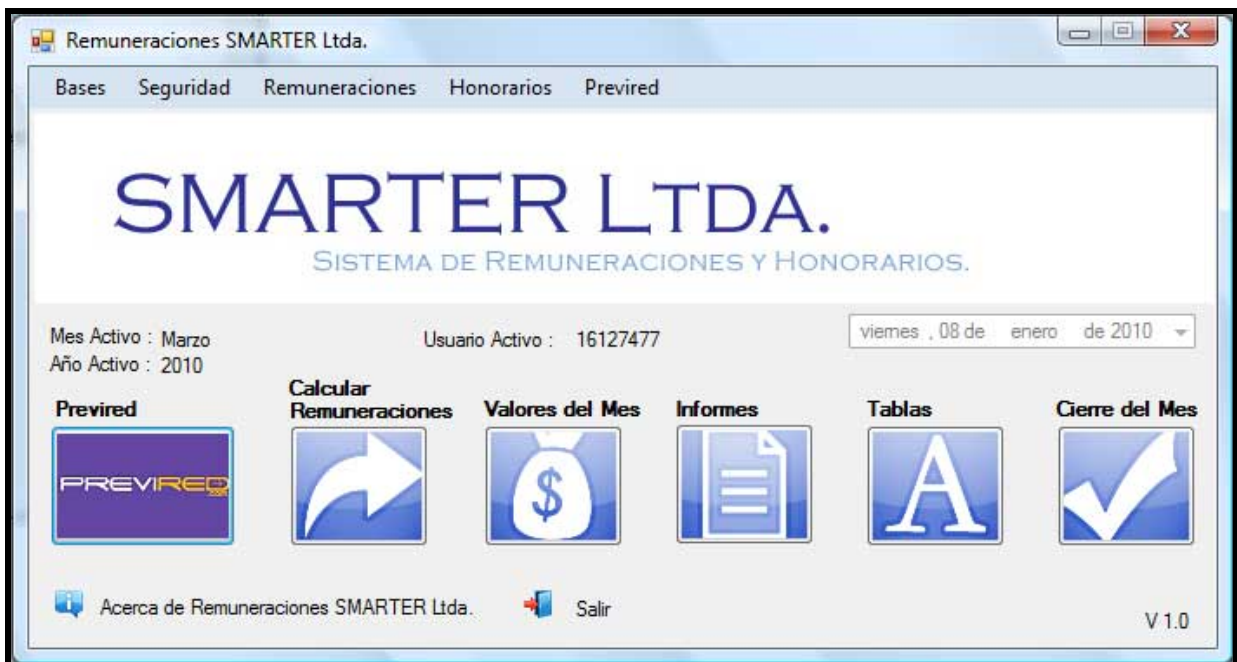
Remuneraciones SMARTER Ltda.

Bases Seguridad Remuneraciones Honorarios Previred

SMARTER LTDA.

SISTEMA DE REMUNERACIONES Y HONORARIOS.

Mes Activo : Marzo
Año Activo : 2010

Usuario Activo : 16127477

viernes , 08 de enero de 2010

Previred

Calcular Remuneraciones

Valores del Mes

Informes

Tablas

Cierre del Mes

PREVIRED

$

A

Acerca de Remuneraciones SMARTER Ltda.

Salir

V 1.0